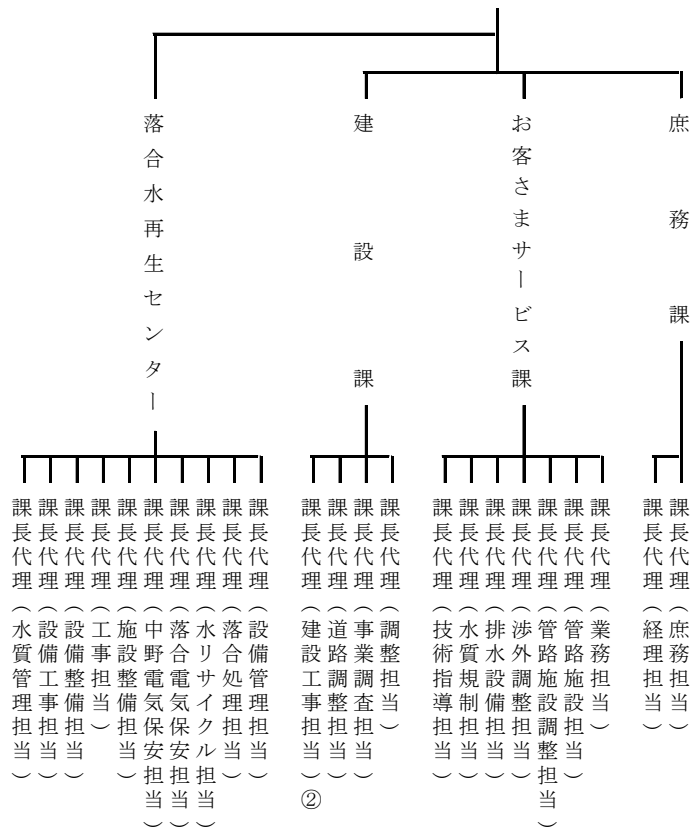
落合水再生センター

建設課

お客さまサービス課

庶務課

課長代理（水質管理担当）
課長代理（設備工事担当）
課長代理（設備整備担当）
課長代理（工事担当）
課長代理（施設整備担当）
課長代理（中野電気保安担当）
課長代理（落合電気保安担当）
課長代理（水リサイクル担当）
課長代理（落合処理担当）
課長代理（設備管理担当）

課長代理（建設工事担当）②
課長代理（道路調整担当）
課長代理（事業調査担当）
課長代理（調整担当）

課長代理（技術指導担当）
課長代理（水質規制担当）
課長代理（排水設備担当）
課長代理（渉外調整担当）
課長代理（管路施設調整担当）
課長代理（管路施設担当）
課長代理（業務担当）

課長代理（経理担当）
課長代理（庶務担当）